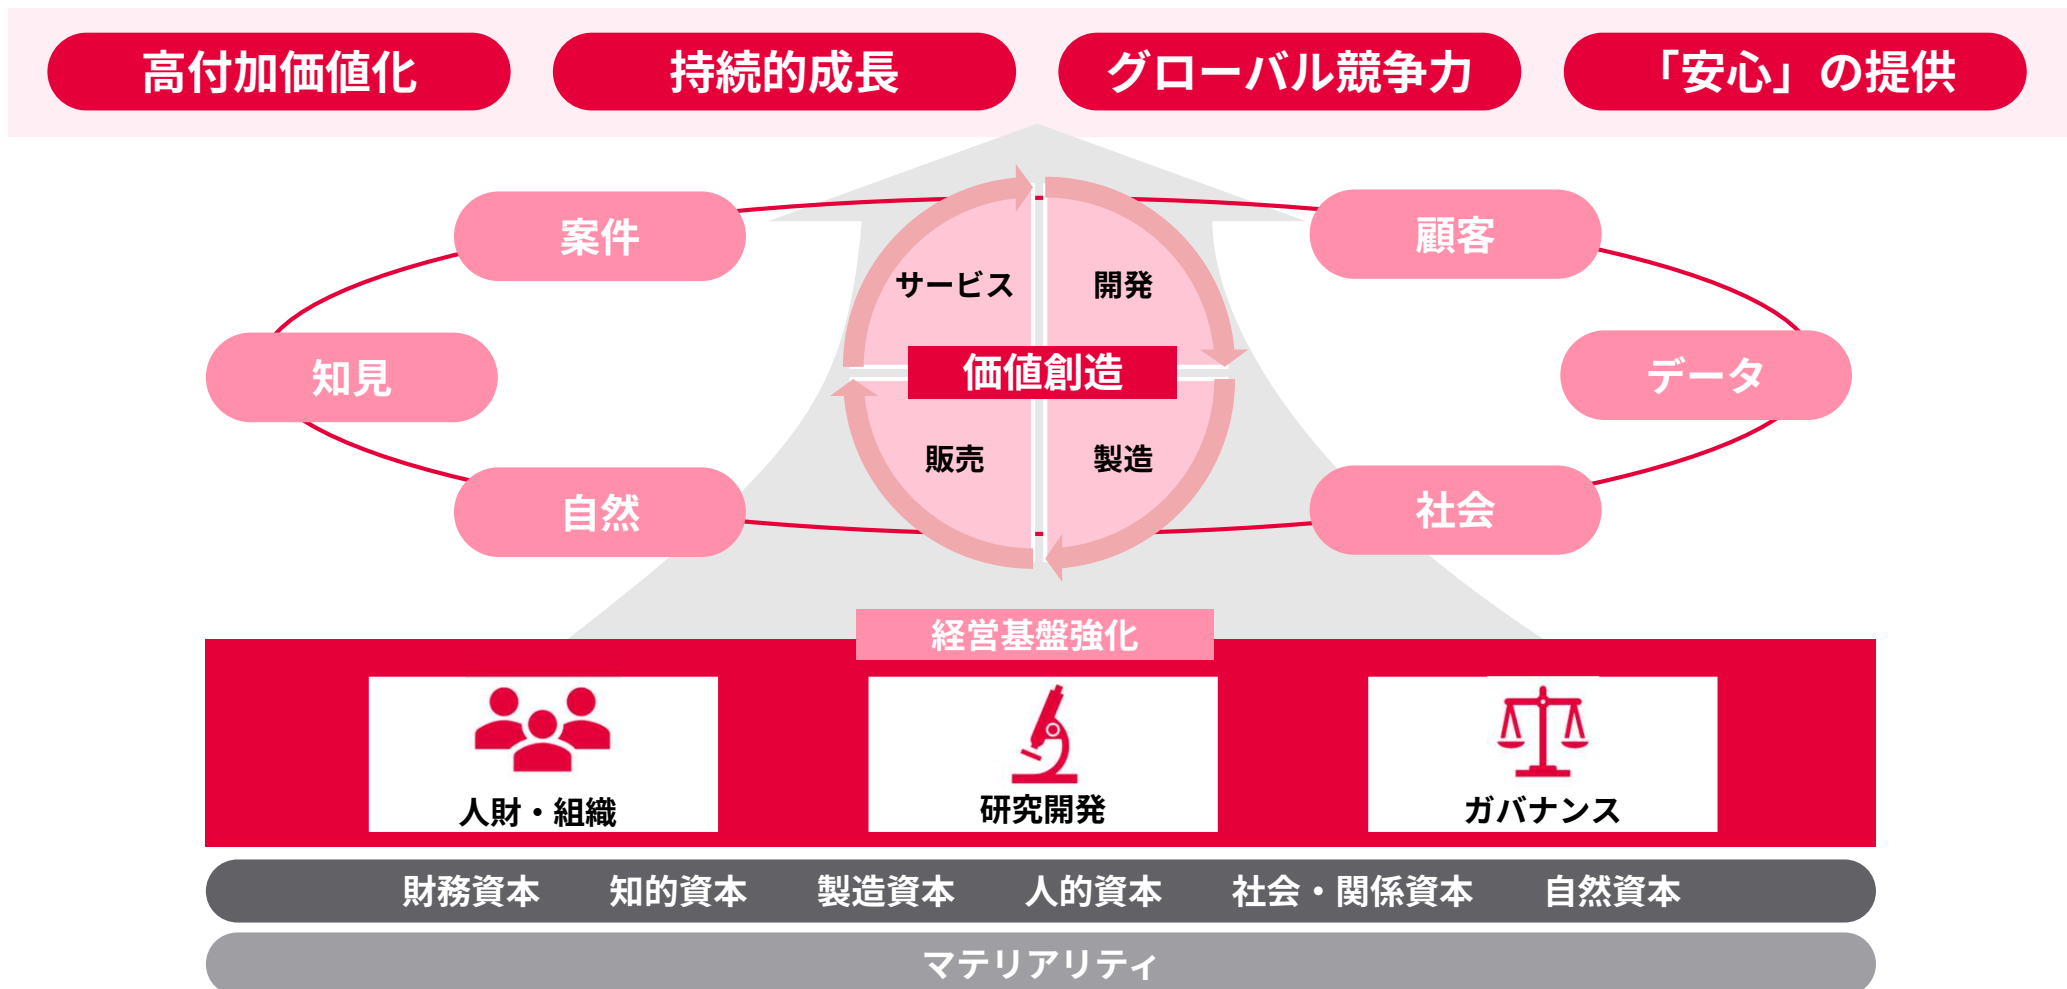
高付加価値化
持続的成長
グローバル競争力
「安心」の提供

案件
顧客
知見
データ
自然
社会

サービス
開発
価値創造
販売
製造

経営基盤強化

人財・組織
研究開発
ガバナンス

財務資本
知的資本
製造資本
人的資本
社会・関係資本
自然資本

マテリアリティ